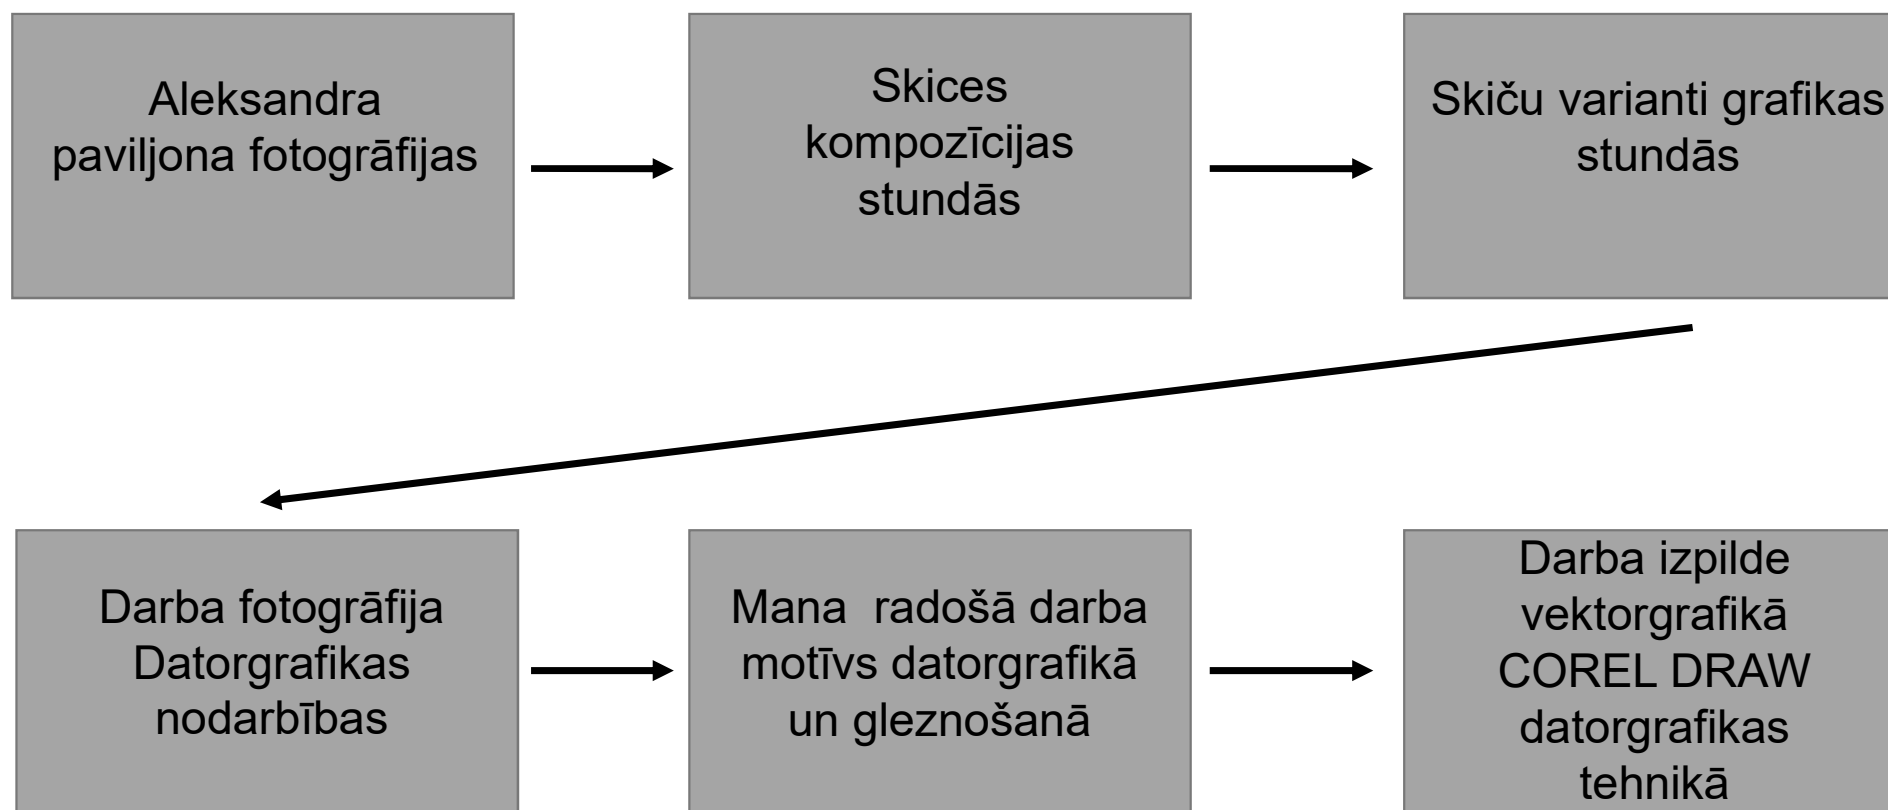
Aleksandra paviljona fotogrāfijas

Skices kompozīcijas stundās

Skiču varianti grafikas stundās

Darba fotogrāfija Datorgrafikas nodarbības

Mana  radošā darba motīvs datorgrafikā un gleznošanā

Darba izpilde vektorgrafikā COREL DRAW datorgrafikas tehnikā